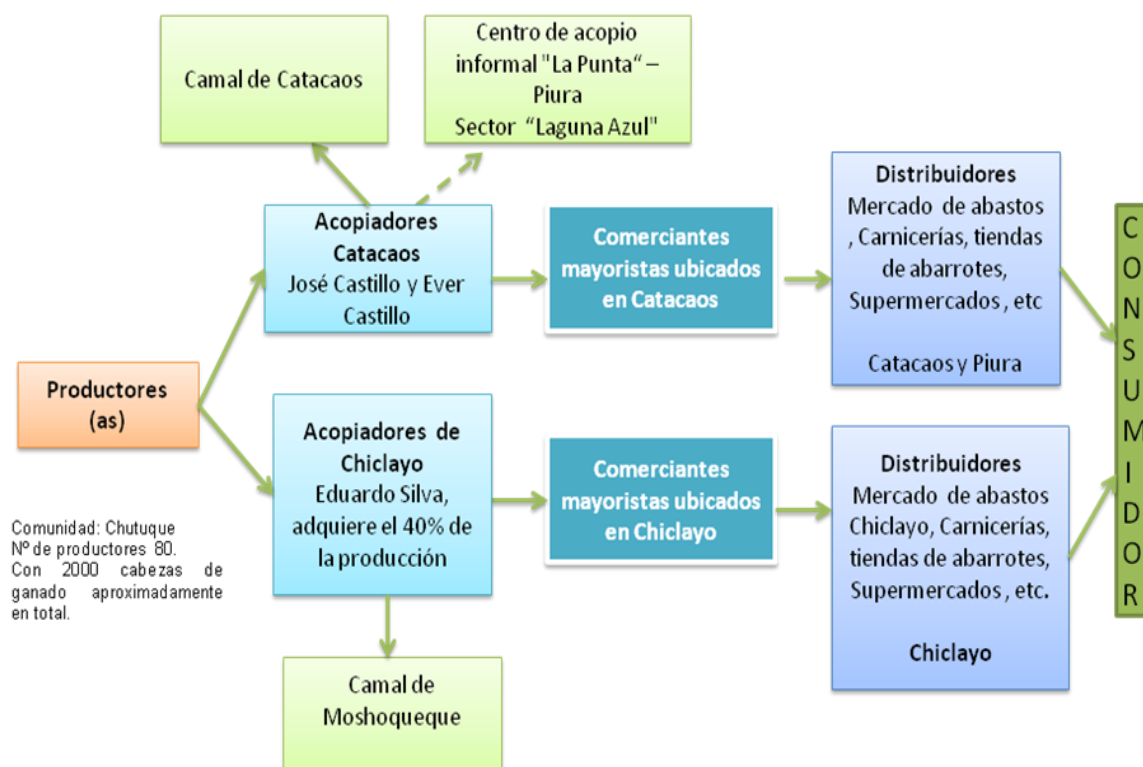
Camal de Catacaos

Centro de acopio informal "La Punta" – Piura
Sector "Laguna Azul"

Acopiadores Catacaos
José Castillo y Ever Castillo

Comerciantes mayoristas ubicados en Catacaos

Distribuidores
Mercado de abastos , Carnicerías, tiendas de abarrotes, Supermercados , etc

Catacaos y Piura

C
O
N
S
U
M
I
D
O
R

Productores (as)

Acopiadores de Chiclayo
Eduardo Silva, adquiere el 40% de la producción

Comerciantes mayoristas ubicados en Chiclayo

Distribuidores
Mercado de abastos Chiclayo, Carnicerías, tiendas de abarrotes, Supermercados , etc.

Chiclayo

Comunidad: Chutuque
Nº de productores 80.
Con 2000 cabezas de ganado aproximadamente en total.

Camal de Moshoqueque